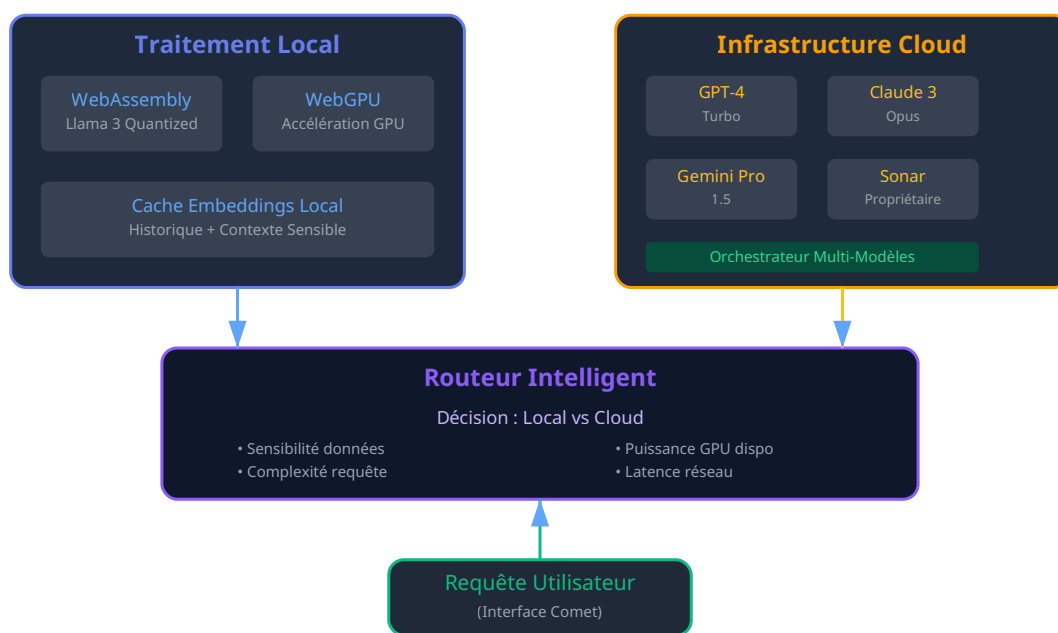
Traitement Local

WebAssembly
Llama 3 Quantized

WebGPU
Accélération GPU

Cache Embeddings Local
Historique + Contexte Sensible

Infrastructure Cloud

GPT-4
Turbo

Claude 3
Opus

Gemini Pro
1.5

Sonar
Propriétaire

Orchestrateur Multi-Modèles

Routeur Intelligent

Décision : Local vs Cloud

• Sensibilité données
• Complexité requête

• Puissance GPU dispo
• Latence réseau

Requête Utilisateur
(Interface Comet)